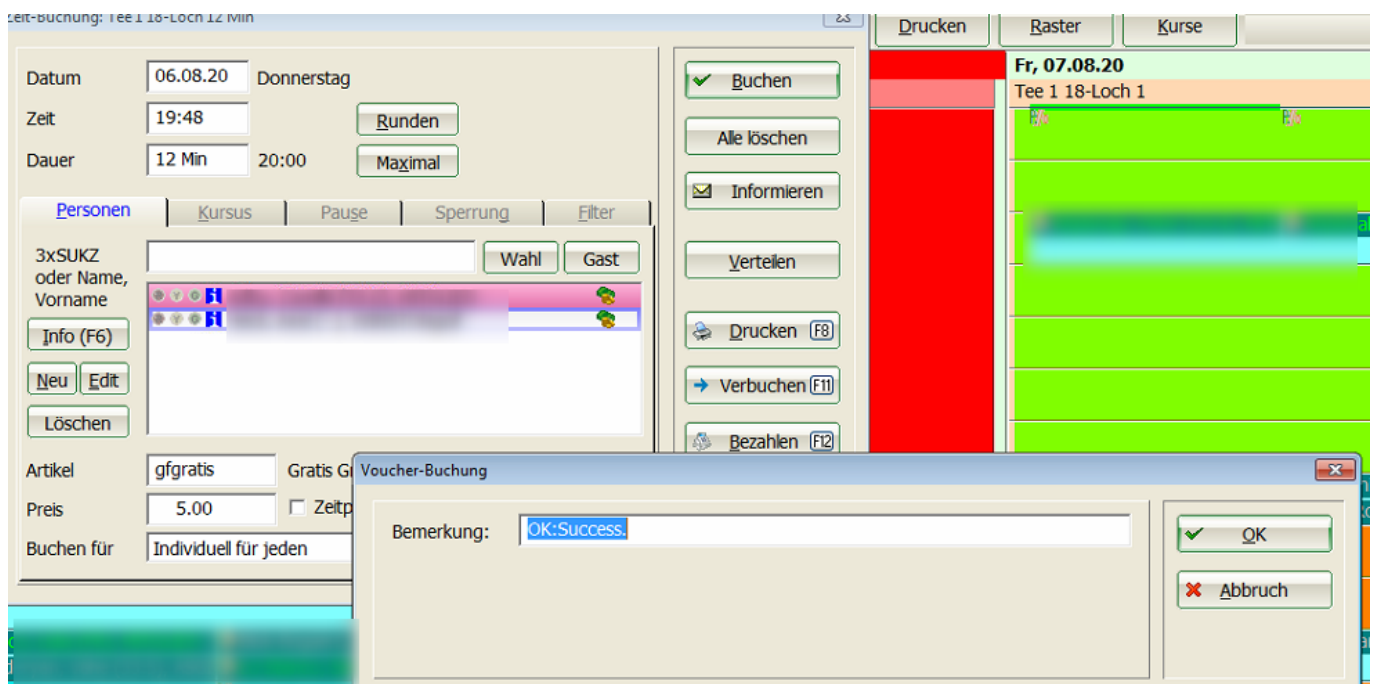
Zeit-Buchung: Tee 1 18-Loch 12 Min

Drucken Raster Kurse

Fr, 07.08.20
Tee 1 18-Loch 1

Datum 06.08.20 Donnerstag
Zeit 19:48 Runden
Dauer 12 Min 20:00 Maximal

Buchen
Alle löschen
Informieren
Verteilen
Drucken F8
Verbuchen F11
Bezahlen F12

Personen Kursus Pause Sperrung Filter

3xSUKZ oder Name, Vorname
Wahl Gast
Info (F6)
Neu Edit
Löschen

Artikel gfgratis Gratis Gr
Preis 5.00 Zeitp
Buchen für Individuell für jeden

Voucher-Buchung
Bemerkung: OK:Success.
OK
Abbruch